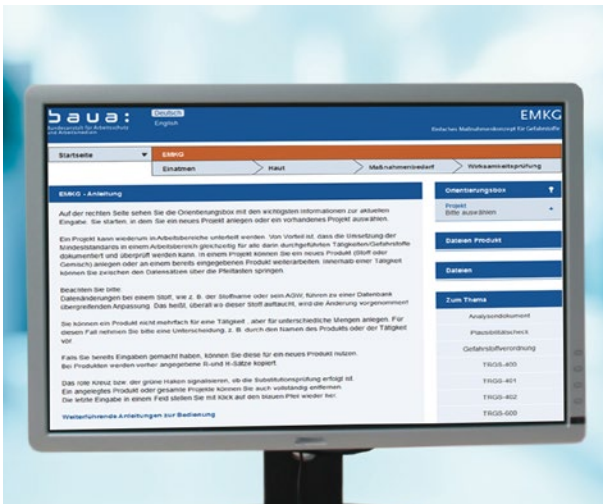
baua:
Bundesanstalt für Arbeitsschutz und Arbeitsmedizin

Deutsch
English

EMKG
Einfaches Maßnahmenkonzept für Gefahrstoffe

Startseite

EMKG

Einatmen | Haut | Maßnahmenbedarf | Wirksamkeitsprüfung

EMKG - Anleitung

Auf der rechten Seite sehen Sie die Orientierungsbox mit den wichtigsten Informationen zur aktuellen Eingabe. Sie starten, in dem Sie ein neues Projekt anlegen oder ein vorhandenes Projekt auswählen.

Ein Projekt kann wiederum in Arbeitsbereiche unterteilt werden. Von Vorteil ist, dass die Umsetzung der Schutzstandards in einem Arbeitsbereich gleichzeitig für alle darin durchgeführten Tätigkeiten/Gefahrstoffe dokumentiert und überprüft werden kann. In einem Projekt können Sie ein neues Produkt (Stoff oder Gemisch) anlegen oder an einem bereits eingegebenen Produkt weiterarbeiten. Innerhalb einer Tätigkeit können Sie zwischen den Dateireitern über die Pfeiltasten springen.

Beachten Sie bitte:
Datenänderungen bei einem Stoff, wie z. B. der Stoffname oder sein AGW, führen zu einer Datenbank übergreifenden Anpassung. Das heißt, überall wo dieser Stoff auftaucht, wird die Änderung vorgenommen!

Sie können ein Produkt nicht mehrfach für eine Tätigkeit , aber für unterschiedliche Mengen anlegen. Für diesen Fall nehmen Sie bitte eine Unterscheidung, z. B. durch den Namen des Produkts oder der Tätigkeit vor.

Falls Sie bereits Eingaben gemacht haben, können Sie diese für ein neues Produkt nutzen. Bei Produkten werden vorher angegebene R-und H-Sätze kopiert.

Das rote Kreuz bzw. der grüne Haken signalisieren, ob die Substitutionsprüfung erfolgt ist. Ein angelegtes Produkt oder gesamte Projekte können Sie auch vollständig entfernen. Die letzte Eingabe in einem Feld stellen Sie mit Klick auf den blauen Pfeil wieder her.

Weiterführende Anleitungen zur Bedienung

Orientierungsbox
Projekt
Bitte auswählen

Dateien Produkt

Dateien

Zum Thema
Analysedokument
Plausibilitätscheck
Gefahrstoffverordnung
TRGS-400
TRGS-401
TRGS-402
TRGS-500